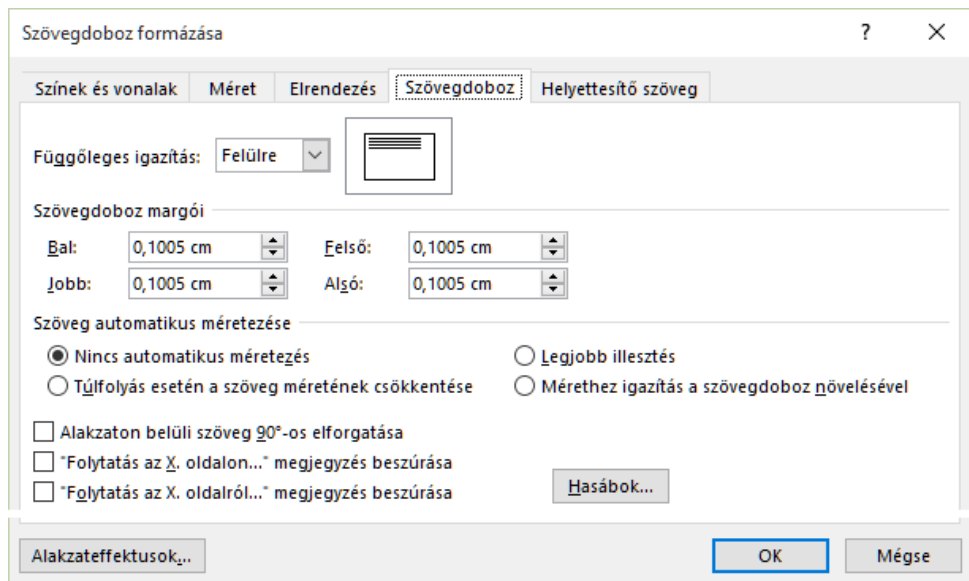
Szövegdoboz formázása

?

×

Színek és vonalak | Méret | Elrendezés | Szövegdoboz | Helyettesítő szöveg

Függőleges igazítás: Felülre

Szövegdoboz margói

Bal: 0,1005 cm
Felső: 0,1005 cm
Jobb: 0,1005 cm
Alsó: 0,1005 cm

Szöveg automatikus méretezése

Nincs automatikus méretezés
Legjobb illesztés
Túlfolyás esetén a szöveg méretének csökkentése
Mérethez igazítás a szövegdoboz növelésével

Alakzaton belüli szöveg 90°-os elforgatása
"Folytatás az X. oldalon..." megjegyzés beszúrása
"Folytatás az X. oldalról..." megjegyzés beszúrása

Hasábok...

Alakzateffektusok...

OK

Mégse